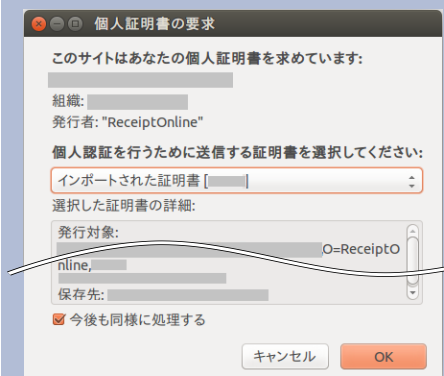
個人証明書の要求

このサイトはあなたの個人証明書を求めています:

組織:
発行者: "ReceiptOnline"

個人認証を行うために送信する証明書を選択してください:

インポートされた証明書 [

選択した証明書の詳細:

発行対象:
O=ReceiptOnline,

保存先:

今後も同様に処理する

キャンセル
OK